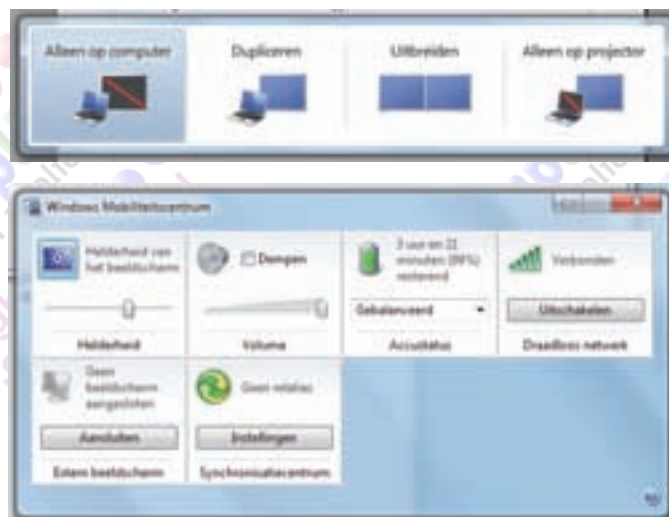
Alleen op computer

Dupliceren

Uitbreiden

Alleen op projector

Windows Mobiliteitscentrum

Helderheid van het beeldscherm

Helderheid

Dempen

Volume

3 uur en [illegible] minuten ([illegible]%) resterend

Gebalanceerd

Accustatus

Verbonden

Uitschakelen

Draadloos netwerk

Geen beeldscherm aangesloten

Aansluiten

Extern beeldscherm

Geen relaties

Instellingen

Synchronisatiecentrum